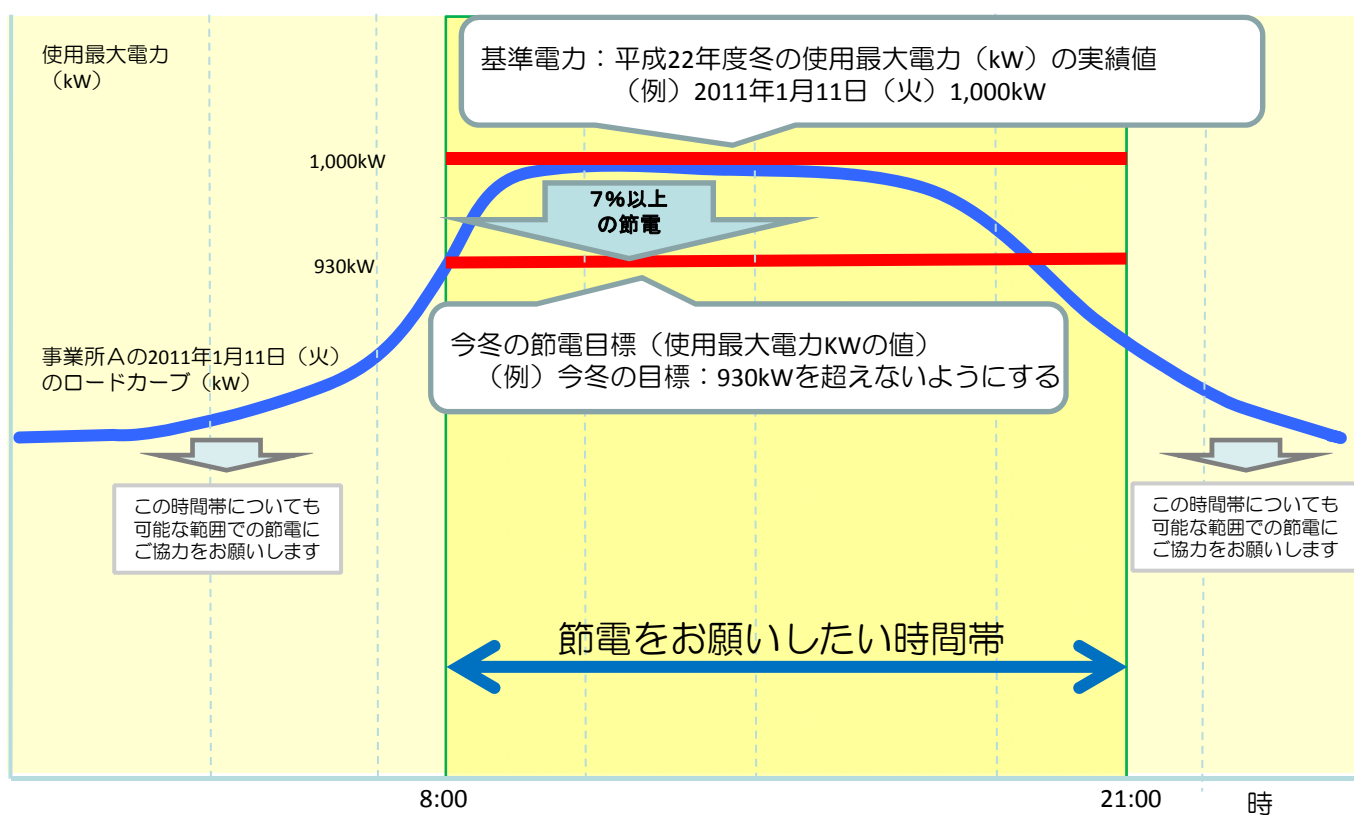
使用最大電力
（kW）

基準電力：平成22年度冬の使用最大電力（kW）の実績値
（例）2011年1月11日（火）1,000kW

1,000kW

7%以上
の節電

930kW

今冬の節電目標（使用最大電力KWの値）
（例）今冬の目標：930kWを超えないようにする

事業所Aの2011年1月11日（火）
のロードカーブ（kW）

この時間帯についても
可能な範囲での節電に
ご協力をお願いします

この時間帯についても
可能な範囲での節電に
ご協力をお願いします

節電をお願いしたい時間帯

8:00

21:00

時